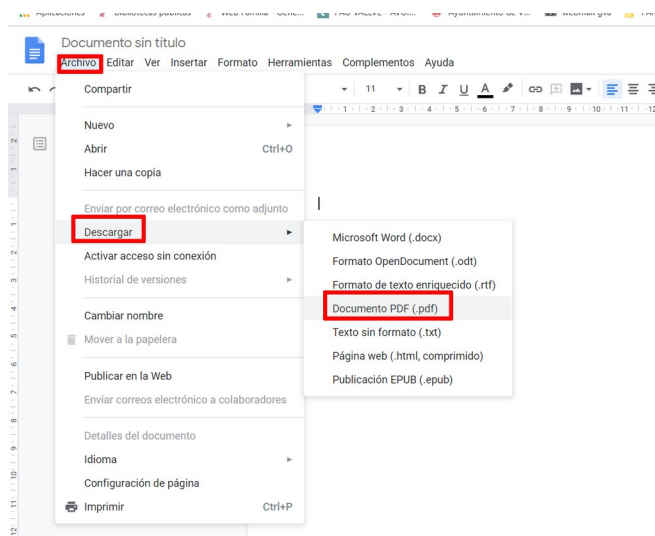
Aplicaciones Bibliotecas públicas Web Familia - Gene... FAQ VALLVE - AYUI... Ayuntamiento de V... webmail gva

Documento sin título

Archivo Editar Ver Insertar Formato Herramientas Complementos Ayuda

11 B I U A

Compartir

Nuevo
Abrir Ctrl+O
Hacer una copia

Enviar por correo electrónico como adjunto
Descargar
Activar acceso sin conexión
Historial de versiones

Cambiar nombre
Mover a la papelera

Publicar en la Web
Enviar correos electrónico a colaboradores

Detalles del documento
Idioma
Configuración de página
Imprimir Ctrl+P

Microsoft Word (.docx)
Formato OpenDocument (.odt)
Formato de texto enriquecido (.rtf)
Documento PDF (.pdf)
Texto sin formato (.txt)
Página web (.html, comprimido)
Publicación EPUB (.epub)